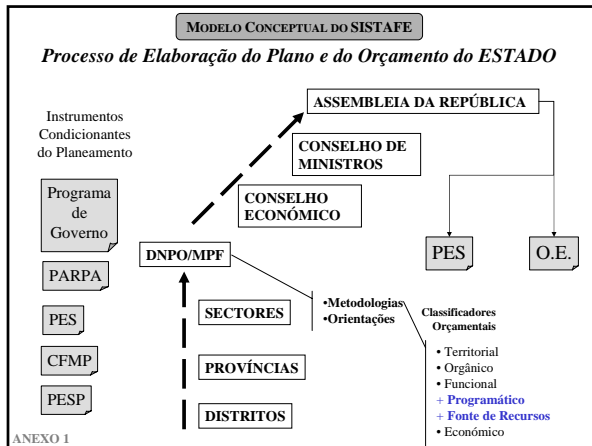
MODELO CONCEPTUAL DO SISTAFE

Processo de Elaboração do Plano e do Orçamento do ESTADO

Instrumentos Condicionantes do Planeamento

Programa de Governo

PARPA

PES

CFMP

PESP

ASSEMBLEIA DA REPÚBLICA

CONSELHO DE MINISTROS

CONSELHO ECONÓMICO

DNPO/MPF

PES

O.E.

SECTORES

•Metodologias
•Orientações

Classificadores Orçamentais

• Territorial
• Orgânico
• Funcional
+ Programático
+ Fonte de Recursos
• Económico

PROVÍNCIAS

DISTRITOS

ANEXO 1